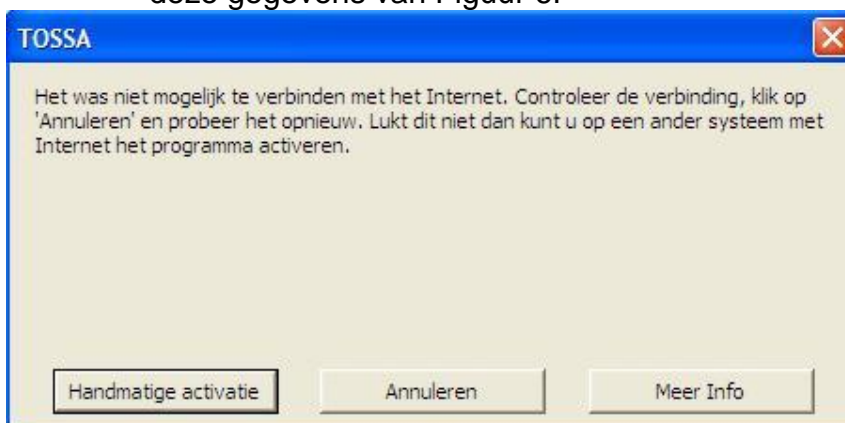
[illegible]

TOSSA

Het was niet mogelijk te verbinden met het Internet. Controleer de verbinding, klik op 'Annuleren' en probeer het opnieuw. Lukt dit niet dan kunt u op een ander systeem met Internet het programma activeren.

Handmatige activatie

Annuleren

Meer Info